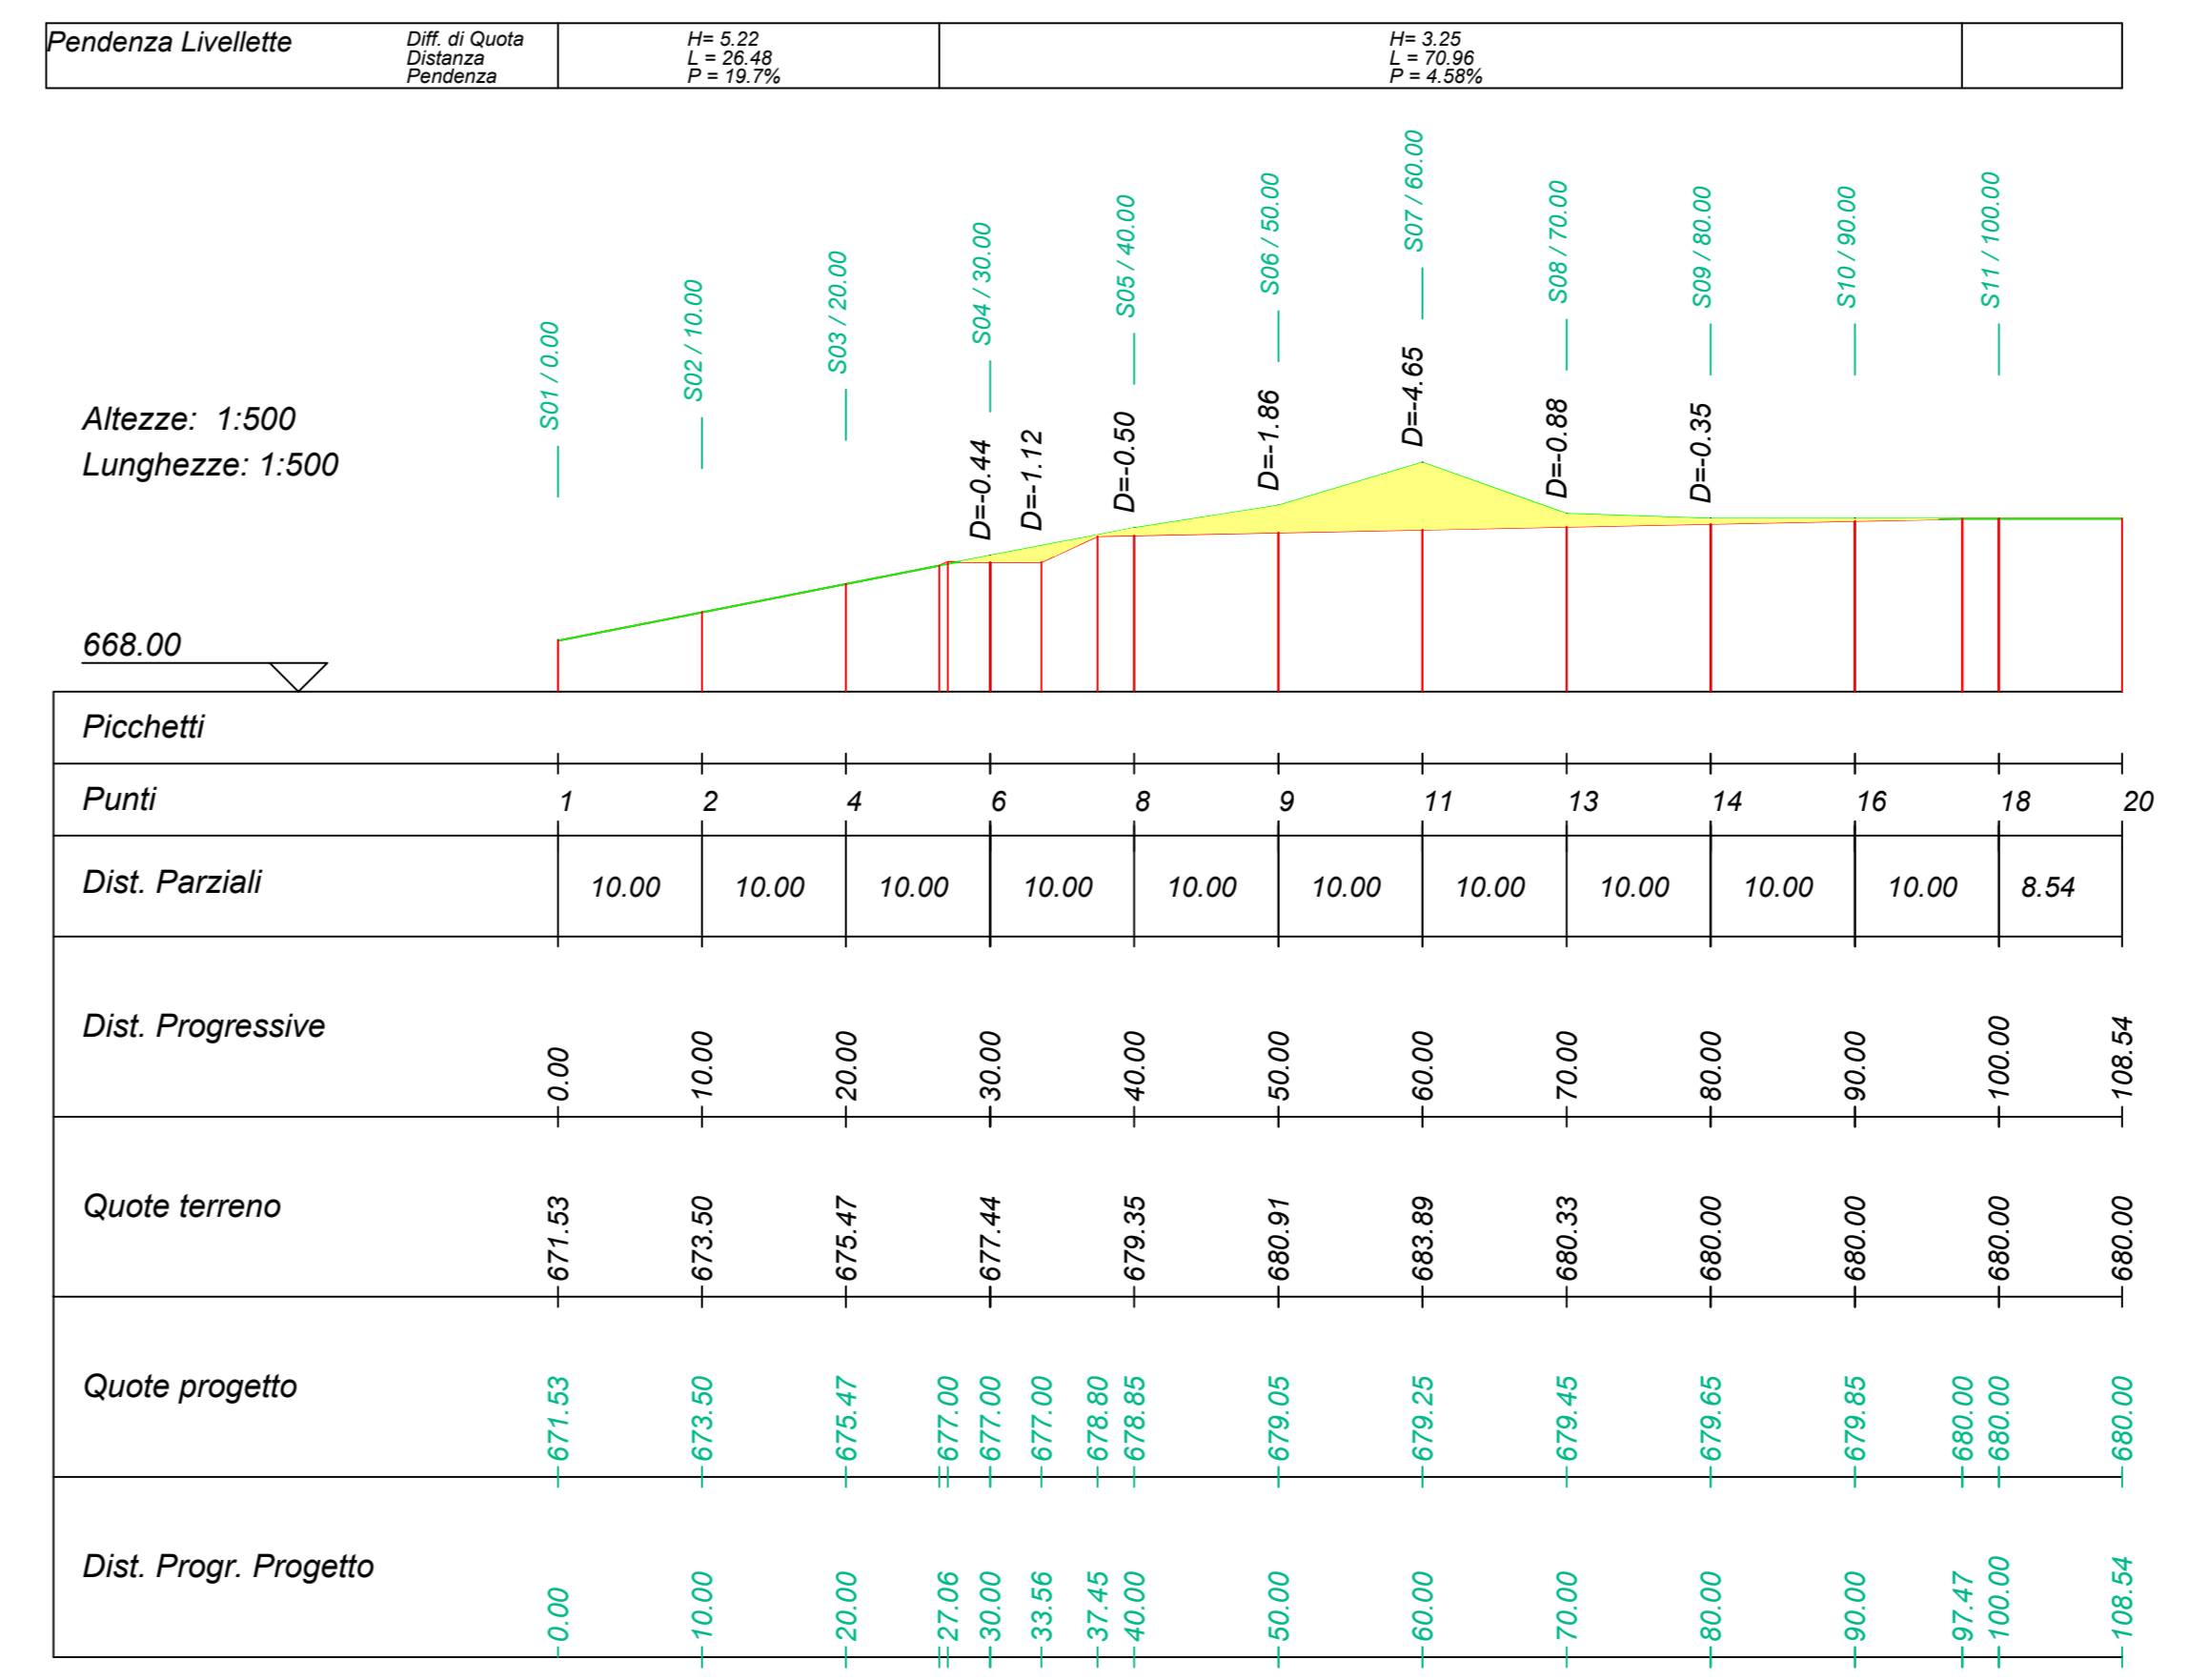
| Pendenza Livellette | Diff. di Quota Distanza Pendenza | H= 5.22 L = 26.48 P = 19.7% | H= 3.25 L = 70.96 P = 4.58% | |
|---|---|---|---|---|

S01 / 0.00 S02 / 10.00 S03 / 20.00 S04 / 30.00 S05 / 40.00 S06 / 50.00 S07 / 60.00 S08 / 70.00 S09 / 80.00 S10 / 90.00 S11 / 100.00

Altezze: 1:500
Lunghezze: 1:500

D=-0.44 D=-1.12 D=-0.50 D=-1.86 D=-4.65 D=-0.88 D=-0.35

668.00

Picchetti

Punti 1 2 4 6 8 9 11 13 14 16 18 20

Dist. Parziali 10.00 10.00 10.00 10.00 10.00 10.00 10.00 10.00 10.00 10.00 8.54

Dist. Progressive 0.00 10.00 20.00 30.00 40.00 50.00 60.00 70.00 80.00 90.00 100.00 108.54

Quote terreno 671.53 673.50 675.47 677.44 679.35 680.91 683.89 680.33 680.00 680.00 680.00 680.00

Quote progetto 671.53 673.50 675.47 677.00 677.00 677.00 678.80 678.85 679.05 679.25 679.45 679.65 679.85 680.00 680.00 680.00

Dist. Progr. Progetto 0.00 10.00 20.00 27.06 30.00 33.56 37.45 40.00 50.00 60.00 70.00 80.00 90.00 97.47 100.00 108.54